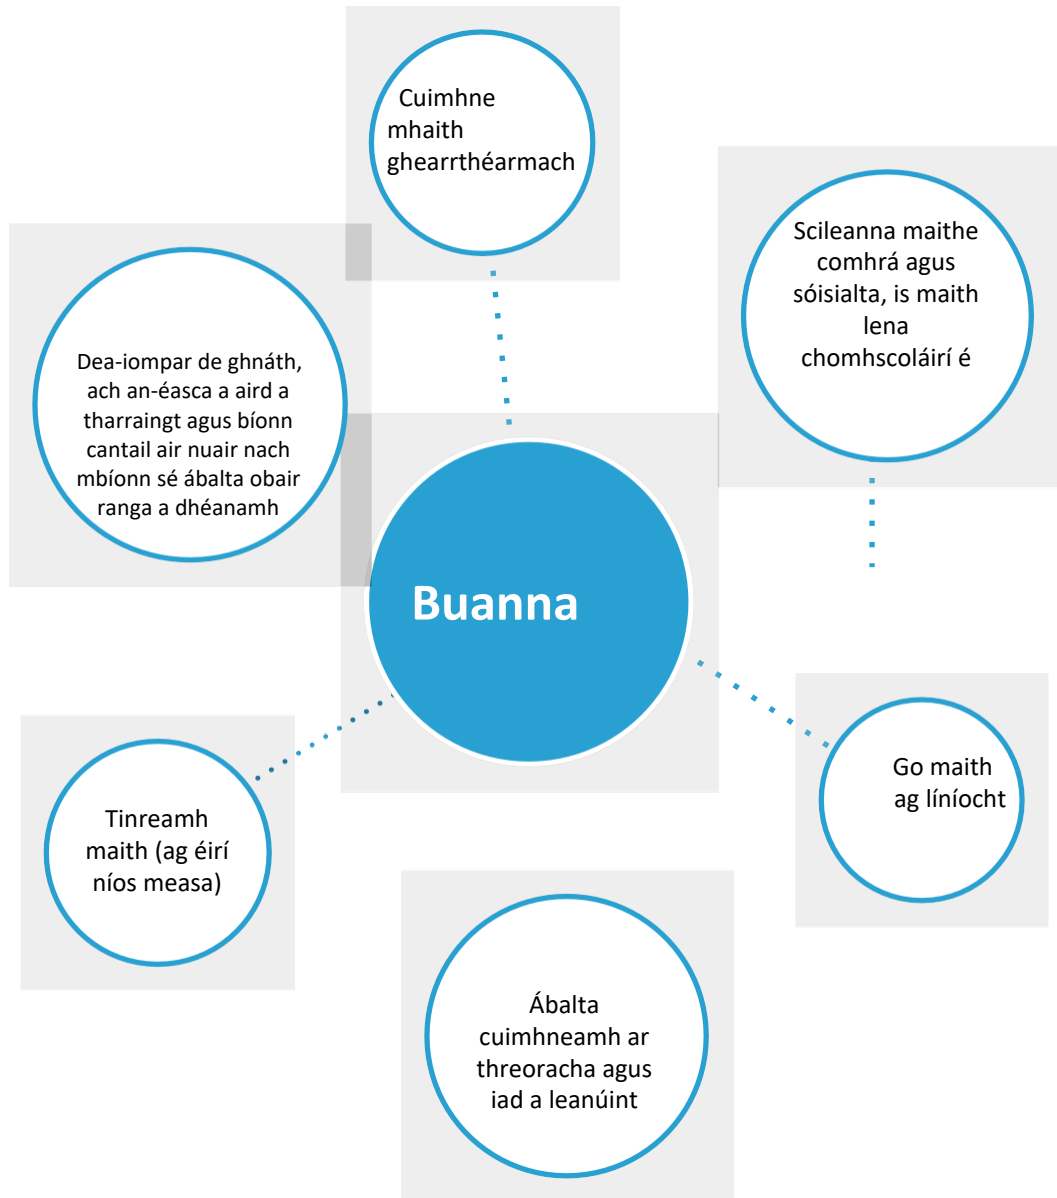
Buanna

Cuimhne mhaith ghearrthéarmach

Scileanna maithe comhrá agus sóisialta, is maith lena chomhscoláirí é

Dea-iompar de ghnáth, ach an-éasca a aird a tharraingt agus bíonn cantail air nuair nach mbíonn sé ábalta obair ranga a dhéanamh

Go maith ag líníocht

Tinreamh maith (ag éirí níos measa)

Ábalta cuimhneamh ar threoracha agus iad a leanúint